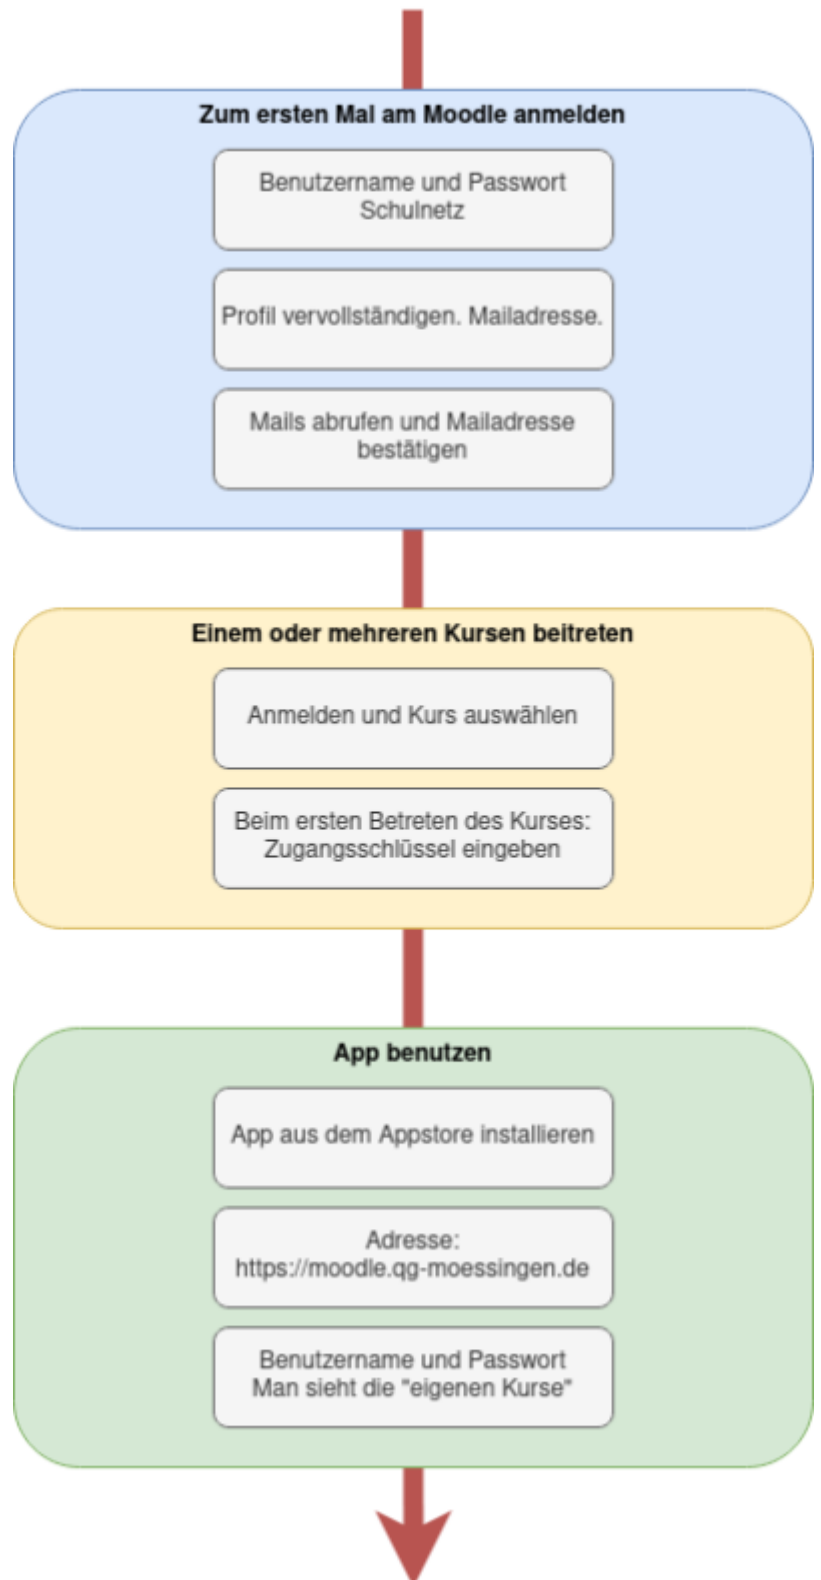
Zum ersten Mal am Moodle anmelden

Benutzername und Passwort Schulnetz

Profil vervollständigen. Mailadresse.

Mails abrufen und Mailadresse bestätigen

Einem oder mehreren Kursen beitreten

Anmelden und Kurs auswählen

Beim ersten Betreten des Kurses: Zugangsschlüssel eingeben

App benutzen

App aus dem Appstore installieren

Adresse: https://moodle.qg-moessingen.de

Benutzername und Passwort Man sieht die "eigenen Kurse"